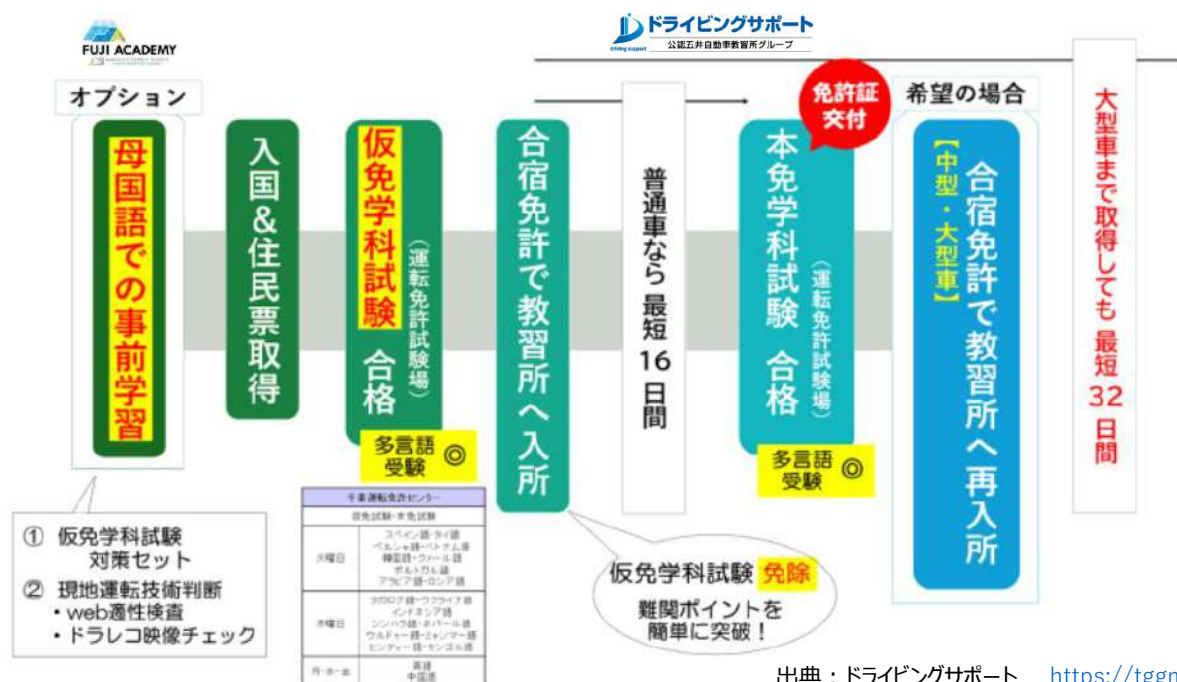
FUJI ACADEMY

ドライビングサポート
Driving support 公認五井自動車教習所グループ

オプション

母国語での事前学習

入国&住民票取得

仮免学科試験（運転免許試験場）合格

多言語受験 ◎

合宿免許で教習所へ入所

普通車なら最短16日間

免許証交付

本免学科試験（運転免許試験場）合格

多言語受験 ◎

希望の場合

【中型・大型車】合宿免許で教習所へ再入所

大型車まで取得しても最短32日間

① 仮免学科試験対策セット
② 現地運転技術判断
・web適性検査
・ドラレコ映像チェック

千葉運転免許センター
仮免試験・本免試験

| 火曜日 | スペイン語・タイ語 ペルシャ語・ベトナム語 韓国語・ウィール語 ポルトガル語 アラビア語・ロシア語 |
|---|---|
| 木曜日 | タガログ語・ウクライナ語 インドネシア語 シンハラ語・ネパール語 ウルドゥー語・ミャンマー語 ヒンディー語・モンゴル語 |
| 月・水・金 | 英語 中国語 |

仮免学科試験 免除
難関ポイントを簡単に突破！

出典：ドライビングサポート https://tggn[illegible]